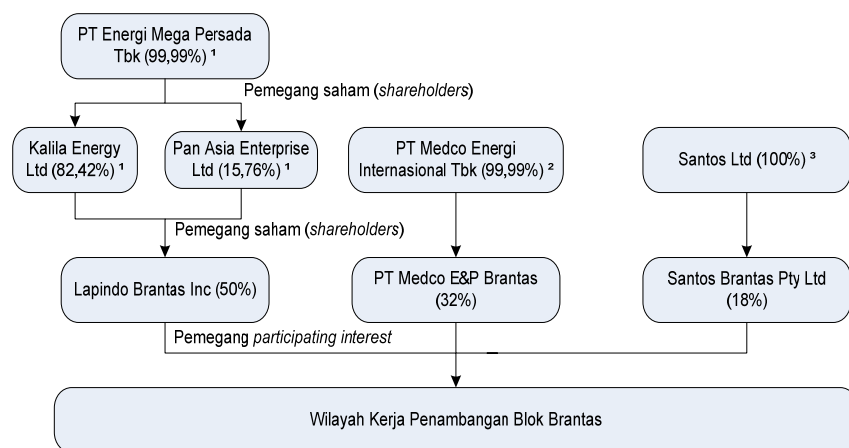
PT Energi Mega Persada Tbk (99,99%) ¹

Pemegang saham (*shareholders*)

Kalila Energy Ltd (82,42%) ¹

Pan Asia Enterprise Ltd (15,76%) ¹

PT Medco Energi Internasional Tbk (99,99%) ²

Santos Ltd (100%) ³

Pemegang saham (*shareholders*)

Lapindo Brantas Inc (50%)

PT Medco E&P Brantas (32%)

Santos Brantas Pty Ltd (18%)

Pemegang *participating interest*

Wilayah Kerja Penambangan Blok Brantas